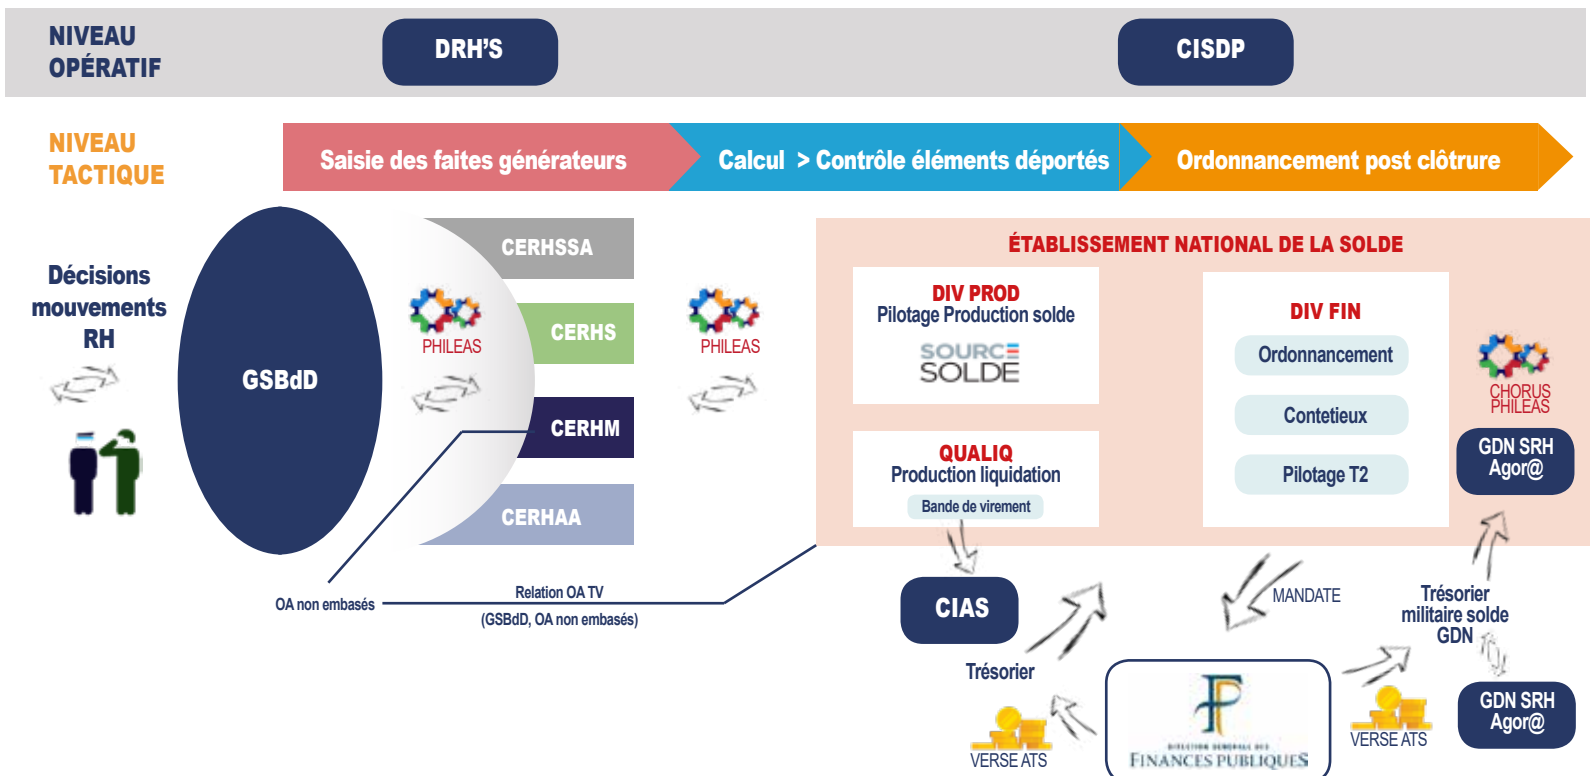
NIVEAU OPÉRATIF

DRH'S

CISDP

NIVEAU TACTIQUE

Saisie des faites générateurs

Calcul > Contrôle éléments déportés

Ordonnancement post clôture

Décisions mouvements RH

GSBdD

CERHSSA

CERHS

CERHM

CERHAA

PHILEAS

PHILEAS

ÉTABLISSEMENT NATIONAL DE LA SOLDE

DIV PROD
Pilotage Production solde

SOURCE SOLDE

QUALIQ
Production liquidation
Bande de virement

DIV FIN

Ordonnancement

Contetieux

Pilotage T2

CHORUS PHILEAS

GDN SRH Agor@

OA non embasés

Relation OA TV
(GSBdD, OA non embasés)

CIAS

MANDATE

Trésorier militaire solde GDN

Trésorier

GDN SRH Agor@

VERSE ATS

DIRECTION GÉNÉRALE DES FINANCES PUBLIQUES

VERSE ATS